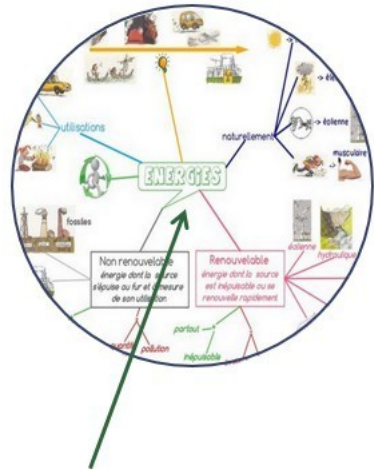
utilisations

naturellement

→ éle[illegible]

→ éolienne

musculaire

ENERGIES

fossiles

Non renouvelable
énergie dont la source s'épuise au fur et à mesure de son utilisation

Renouvelable
énergie dont la source est inépuisable ou se renouvelle rapidement

éolienne

hydraulique

partout

pollution

inépuisable